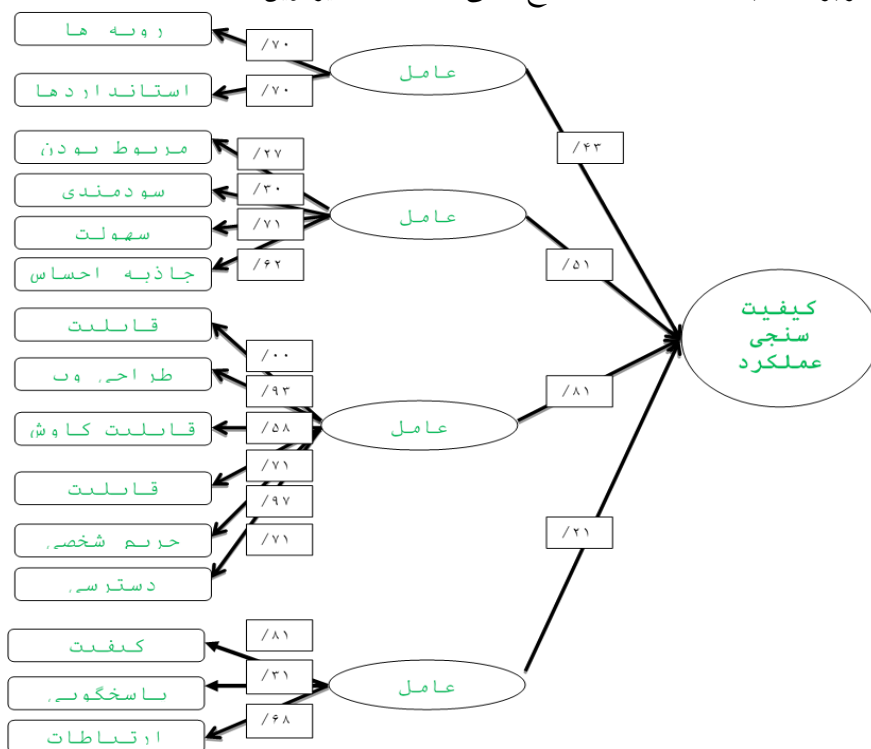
رویه ها
/۷۰
عامل
استانداردها
/۷۰
/۴۳
مربوط بودن
/۲۷
سودمندی
/۳۰
عامل
سهولت
/۷۱
جاذبه احساس
/۶۲
/۵۱
کیفیت
سنجی
عملکرد
قابلیت
/۰۰
طراحی وب
/۹۳
/۸۱
قابلیت کاوش
/۵۸
عامل
/۷۱
قابلیت
/۹۷
حریم شخصی
/۷۱
/۲۱
دسترسی
کیفیت
/۸۱
پاسخگویی
/۳۱
عامل
ارتباطات
/۶۸